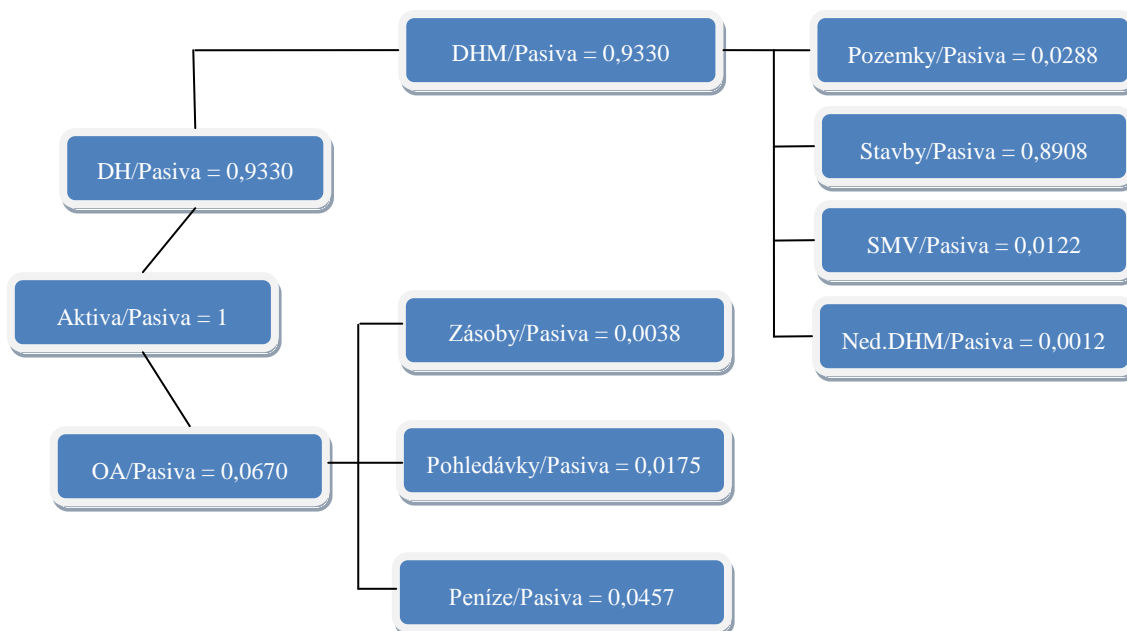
DHM/Pasiva = 0,9330

Pozemky/Pasiva = 0,0288

Stavby/Pasiva = 0,8908

SMV/Pasiva = 0,0122

Ned.DHM/Pasiva = 0,0012

DH/Pasiva = 0,9330

Aktiva/Pasiva = 1

OA/Pasiva = 0,0670

Zásoby/Pasiva = 0,0038

Pohledávky/Pasiva = 0,0175

Peníze/Pasiva = 0,0457